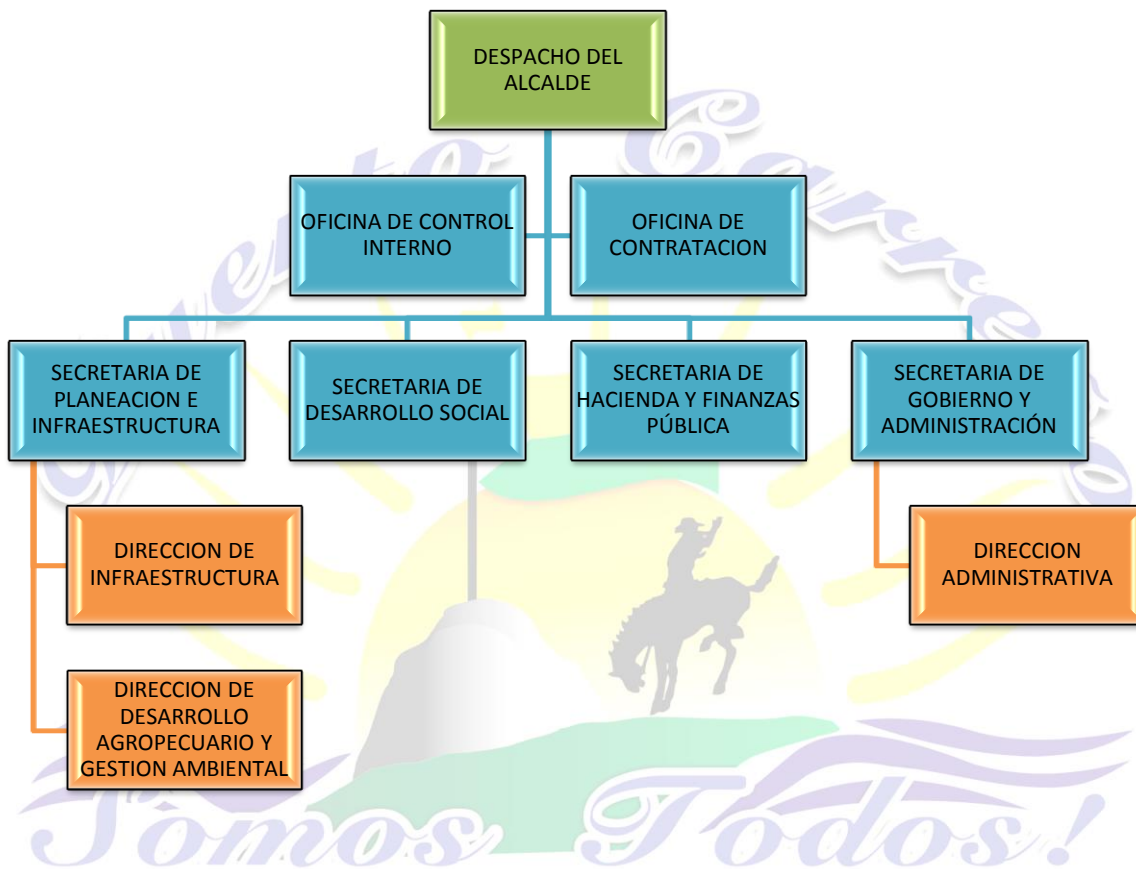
DESPACHO DEL ALCALDE

OFICINA DE CONTROL INTERNO

OFICINA DE CONTRATACION

SECRETARIA DE PLANEACION E INFRAESTRUCTURA

SECRETARIA DE DESARROLLO SOCIAL

SECRETARIA DE HACIENDA Y FINANZAS PÚBLICA

SECRETARIA DE GOBIERNO Y ADMINISTRACIÓN

DIRECCION DE INFRAESTRUCTURA

DIRECCION DE DESARROLLO AGROPECUARIO Y GESTION AMBIENTAL

DIRECCION ADMINISTRATIVA

Vento Carre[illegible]

Somos Todos!